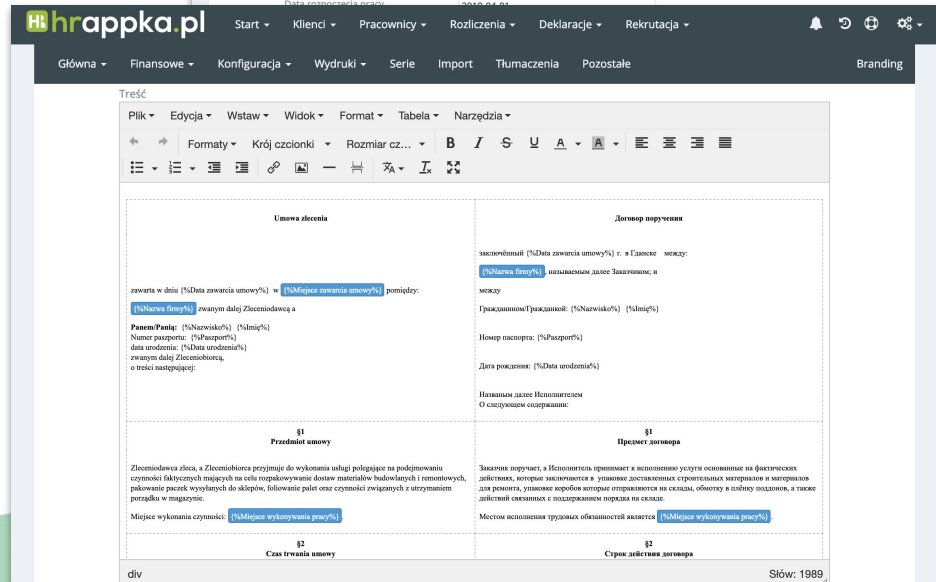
hrappka.pl Start ▾ Klienci ▾ Pracownicy ▾ Rozliczenia ▾ Deklaracje ▾ Rekrutacja ▾

Główna ▾ Finansowe ▾ Konfiguracja ▾ Wydruki ▾ Serie Import Tłumaczenia Pozostałe Branding

Treść

Plik ▾ Edycja ▾ Wstaw ▾ Widok ▾ Format ▾ Tabela ▾ Narzędzia ▾

Formaty ▾ Krój czcionki ▾ Rozmiar cz... ▾ B I S U A ▾ A ▾

| Umowa zlecenia | Договор поручения |
|---|---|
| zawarta w dniu {%Data zawarcia umowy%} w {%Miejsce zawarcia umowy%} pomiędzy: {%Nazwa firmy%} zwanym dalej Zleceniodawcą a **Panem/Panią:** {%Nazwisko%} {%Imię%} Numer paszportu: {%Paszport%} data urodzenia: {%Data urodzenia%} zwanym dalej Zleceniobiorcą, o treści następującej: | заключённый {%Data zawarcia umowy%} г. в Гданске между: {%Nazwa firmy%}, называемым далее Заказчиком; и между Гражданином/Гражданкой: {%Nazwisko%} {%Imię%} Номер паспорта: {%Paszport%} Дата рождения: {%Data urodzenia%} Названым далее Исполнителем О следующем содержании: |
| §1 Przedmiot umowy | §1 Предмет договора |
| Zleceniodawca zleca, a Zleceniobiorca przyjmuje do wykonania usługi polegające na podejmowaniu czynności faktycznych mających na celu rozpakowywanie dostaw materiałów budowlanych i remontowych, pakowanie paczek wysyłanych do sklepów, foliowanie palet oraz czynności związanych z utrzymaniem porządku w magazynie. Miejsce wykonania czynności: {%Miejsce wykonywania pracy%}. | Заказчик поручает, а Исполнитель принимает к исполнению услуги основанные на фактических действиях, которые заключаются в упаковке доставленных строительных материалов и материалов для ремонта, упаковке коробов которые отправляются на склады, обмотку в плёнку поддонов, а также действий связанных с поддержанием порядка на складе. Местом исполнения трудовых обязанностей является {%Miejsce wykonywania pracy%}. |
| §2 Czas trwania umowy | §2 Срок действия договора |

div Słów: 1989